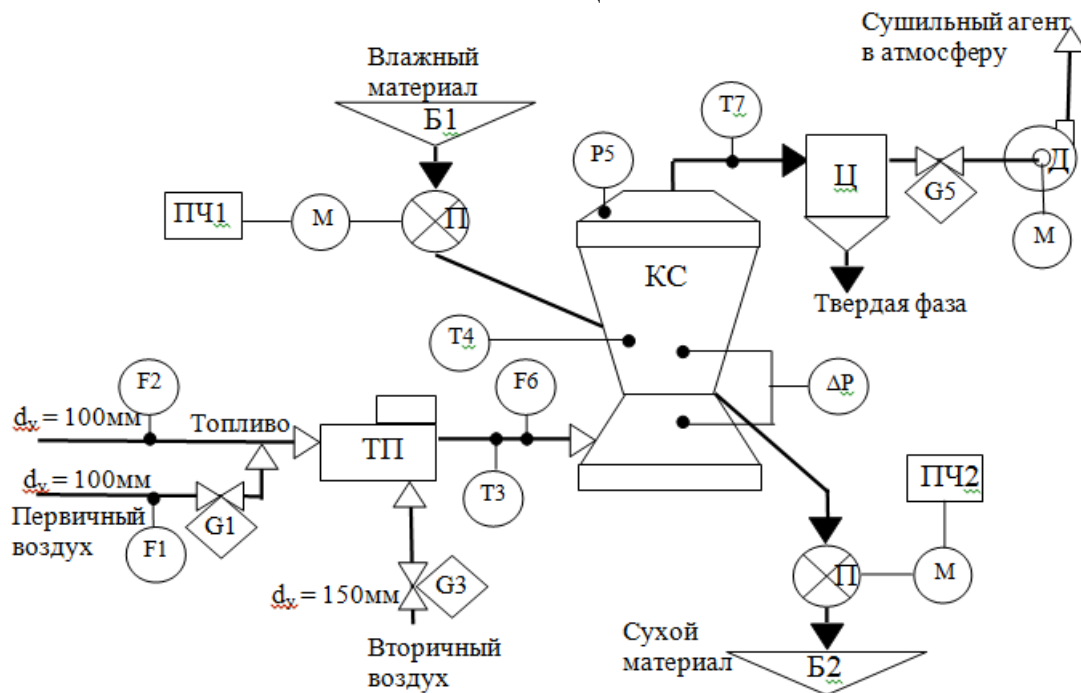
Сушильный агент в атмосферу

Влажный материал

Б1

Т7

Р5

Ц

G5

Д

ПЧ1

М

П

М

КС

Твердая фаза

Т4

F2

F6

ΔP

$d_y = 100$мм

Топливо

ТП

$d_y = 100$мм

Т3

ПЧ2

Первичный воздух

G1

F1

М

П

$d_y = 150$мм

G3

Сухой материал

Б2

Вторичный воздух